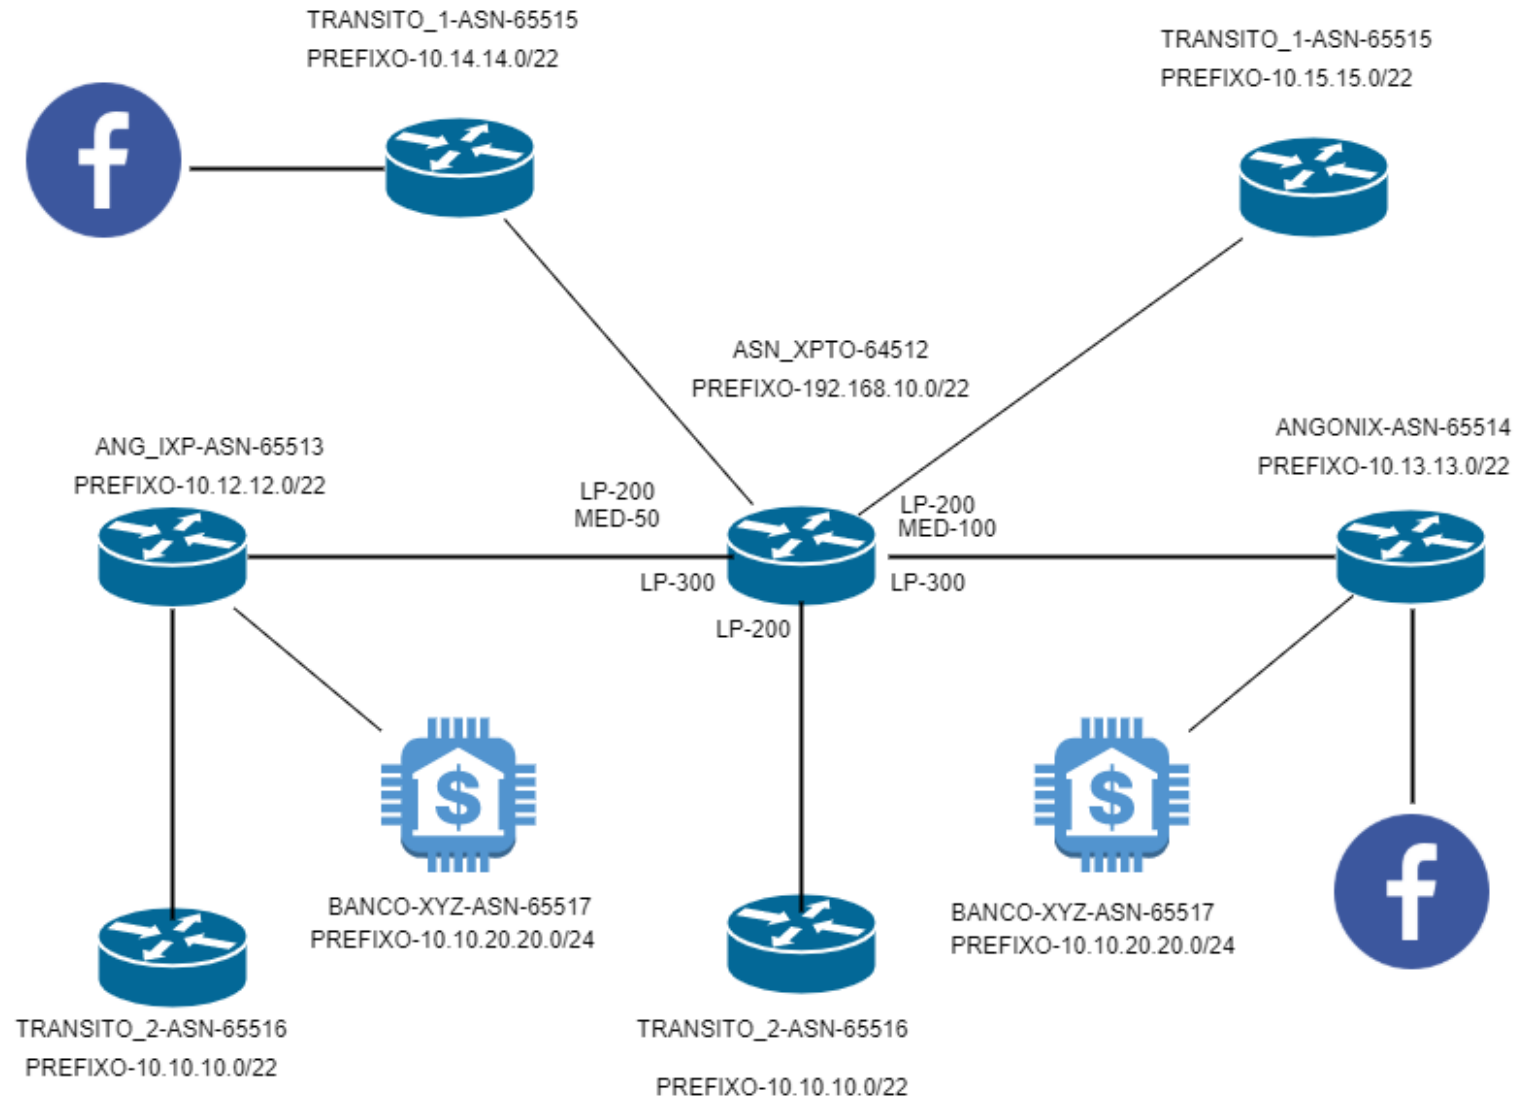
TRANSITO_1-ASN-65515
PREFIXO-10.14.14.0/22

TRANSITO_1-ASN-65515
PREFIXO-10.15.15.0/22

f

ASN_XPTO-64512
PREFIXO-192.168.10.0/22

ANG_IXP-ASN-65513
PREFIXO-10.12.12.0/22

ANGONIX-ASN-65514
PREFIXO-10.13.13.0/22

LP-200
MED-50

LP-200
MED-100

LP-300

LP-300

LP-200

$

$

BANCO-XYZ-ASN-65517
PREFIXO-10.10.20.20.0/24

BANCO-XYZ-ASN-65517
PREFIXO-10.10.20.20.0/24

f

TRANSITO_2-ASN-65516
PREFIXO-10.10.10.0/22

TRANSITO_2-ASN-65516
PREFIXO-10.10.10.0/22